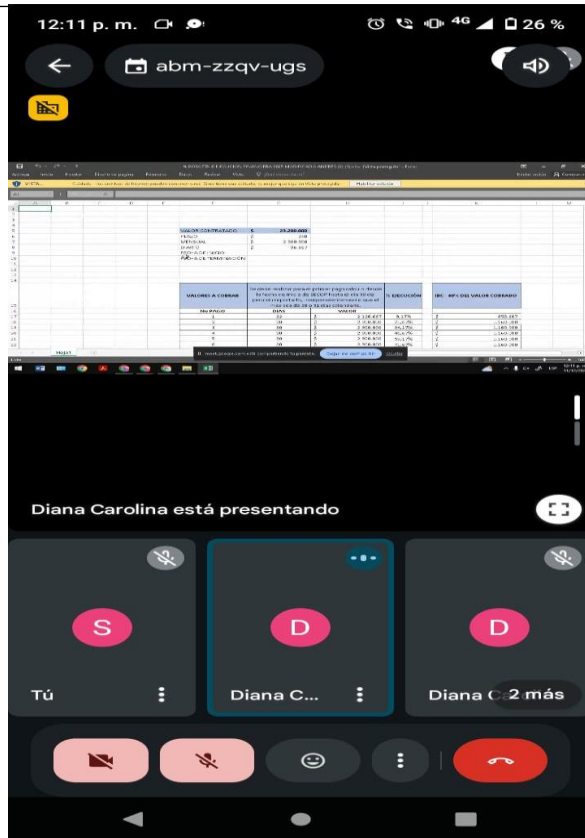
12:11 p. m.

26 %

abm-zzqv-ugs

VALOR CONTRATADO $ 29.250.000
PLAZO
MENSUAL $ 2.300.000
DIARIO $ 76.667
FECHA DE INICIO
FECHA DE TERMINACION

| VALORES A COBRAR | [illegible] | | % EJECUCIÓN | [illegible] DEL VALOR COBRADO |
|---|---|---|---|---|
| No PAGO | DIAS | VALOR | | |
| 1 | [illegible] | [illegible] | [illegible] | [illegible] |
| 2 | 30 | 2.300.000 | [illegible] | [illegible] |
| 3 | 30 | 2.300.000 | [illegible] | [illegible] |
| 4 | 30 | 2.300.000 | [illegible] | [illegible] |
| 5 | 30 | 2.300.000 | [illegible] | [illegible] |

Hoja1

Dejar de compartir

Diana Carolina está presentando

S
Tú

D
Diana C...

D
Diana C
2 más